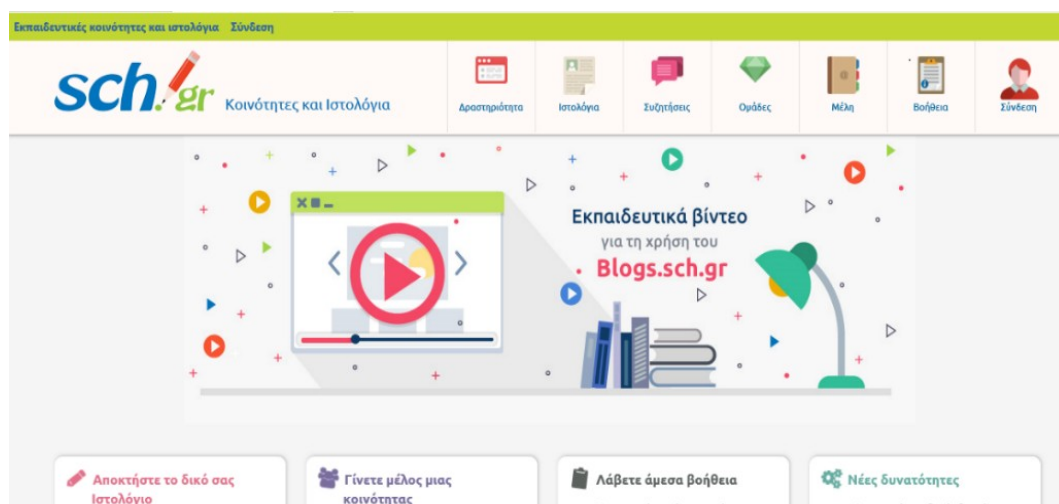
Εκπαιδευτικές κοινότητες και ιστολόγια Σύνδεση

sch.gr Κοινότητες και Ιστολόγια

Δραστηριότητα Ιστολόγια Συζητήσεις Ομάδες Μέλη Βοήθεια Σύνδεση

Εκπαιδευτικά βίντεο
για τη χρήση του
Blogs.sch.gr

Αποκτήστε το δικό σας Ιστολόγιο

Γίνετε μέλος μιας κοινότητας

Λάβετε άμεσα βοήθεια

Νέες δυνατότητες